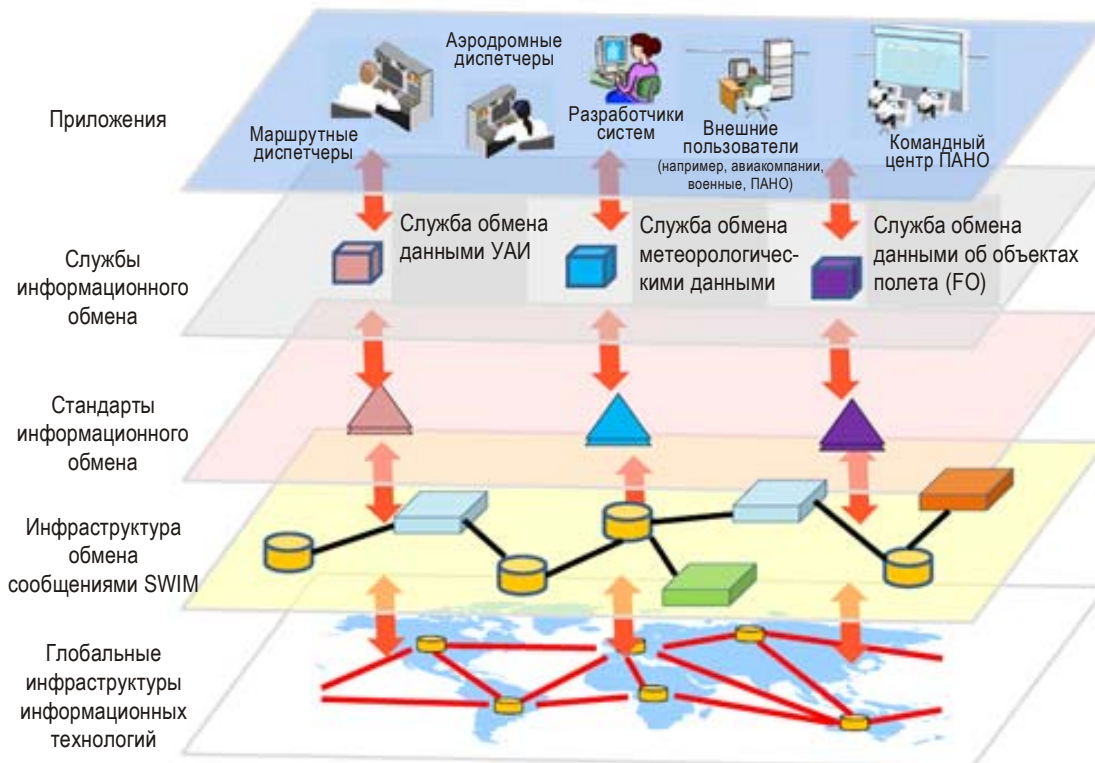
Приложения

Маршрутные диспетчеры

Аэродромные диспетчеры

Разработчики систем

Внешние пользователи (например, авиакомпании, военные, ПАНО)

Командный центр ПАНО

Службы информационного обмена

Служба обмена данными УАИ

Служба обмена метеорологическими данными

Служба обмена данными об объектах полета (FO)

Стандарты информационного обмена

Инфраструктура обмена сообщениями SWIM

Глобальные инфраструктуры информационных технологий